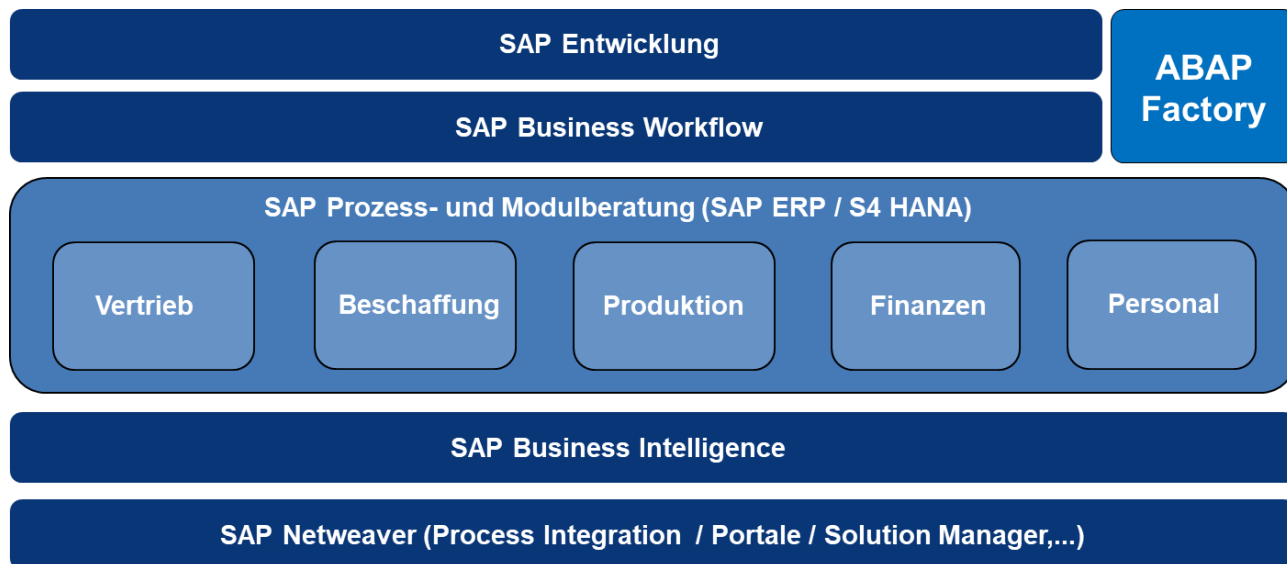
SAP Entwicklung

ABAP Factory

SAP Business Workflow

SAP Prozess- und Modulberatung (SAP ERP / S4 HANA)

Vertrieb

Beschaffung

Produktion

Finanzen

Personal

SAP Business Intelligence

SAP Netweaver (Process Integration / Portale / Solution Manager,...)